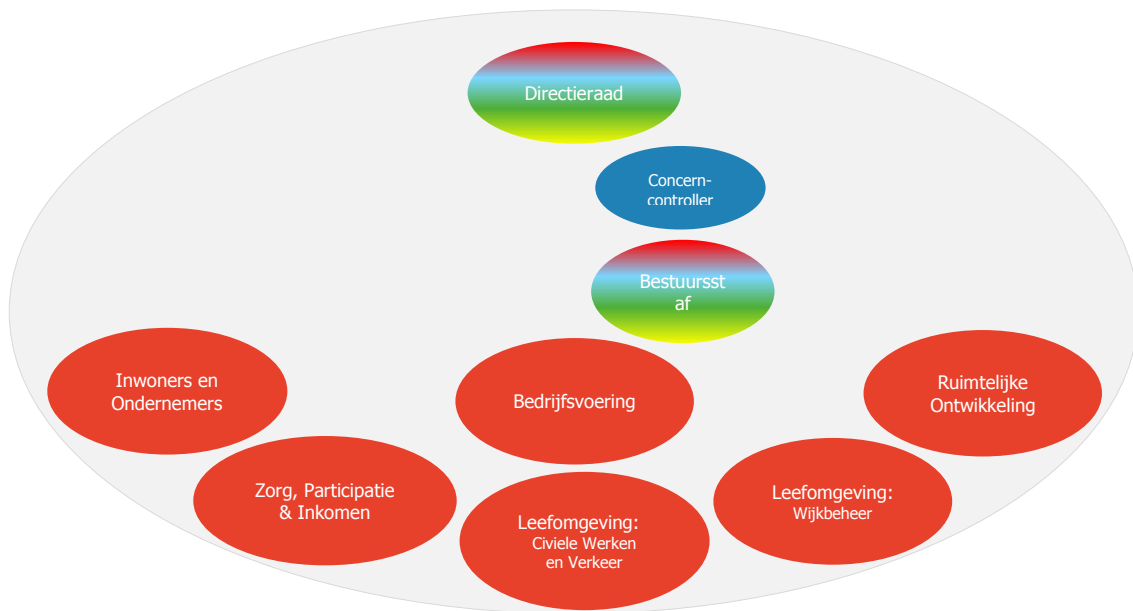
Directieraad

Concern-controller

Bestuursst af

Inwoners en Ondernemers

Bedrijfsvoering

Ruimtelijke Ontwikkeling

Zorg, Participatie & Inkomen

Leefomgeving: Civiele Werken en Verkeer

Leefomgeving: Wijkbeheer